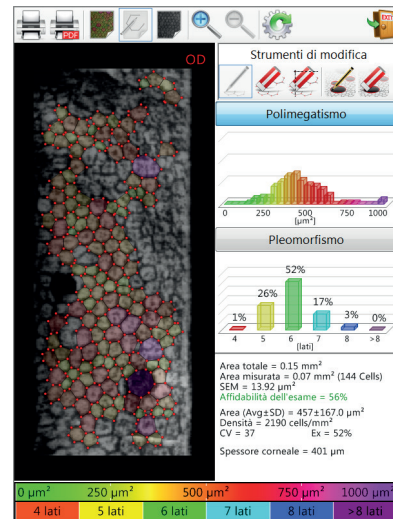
OD

Strumenti di modifica

Polimegatismo

0 250 500 750 1000
[µm²]

Pleomorfismo

1% 26% 52% 17% 3% 0%
4 5 6 7 8 >8
[lati]

Area totale = 0.15 mm²
Area misurata = 0.07 mm² (144 Cells)
SEM = 13.92 µm²
Affidabilità dell'esame = 56%

Area (Avg±SD) = 457±167.0 µm²
Densità = 2190 cells/mm²
CV = 37 Ex = 52%

Spessore corneale = 401 µm

0 µm² 250 µm² 500 µm² 750 µm² 1000 µm²

| 4 lati | 5 lati | 6 lati | 7 lati | 8 lati | >8 lati |
|---|---|---|---|---|---|